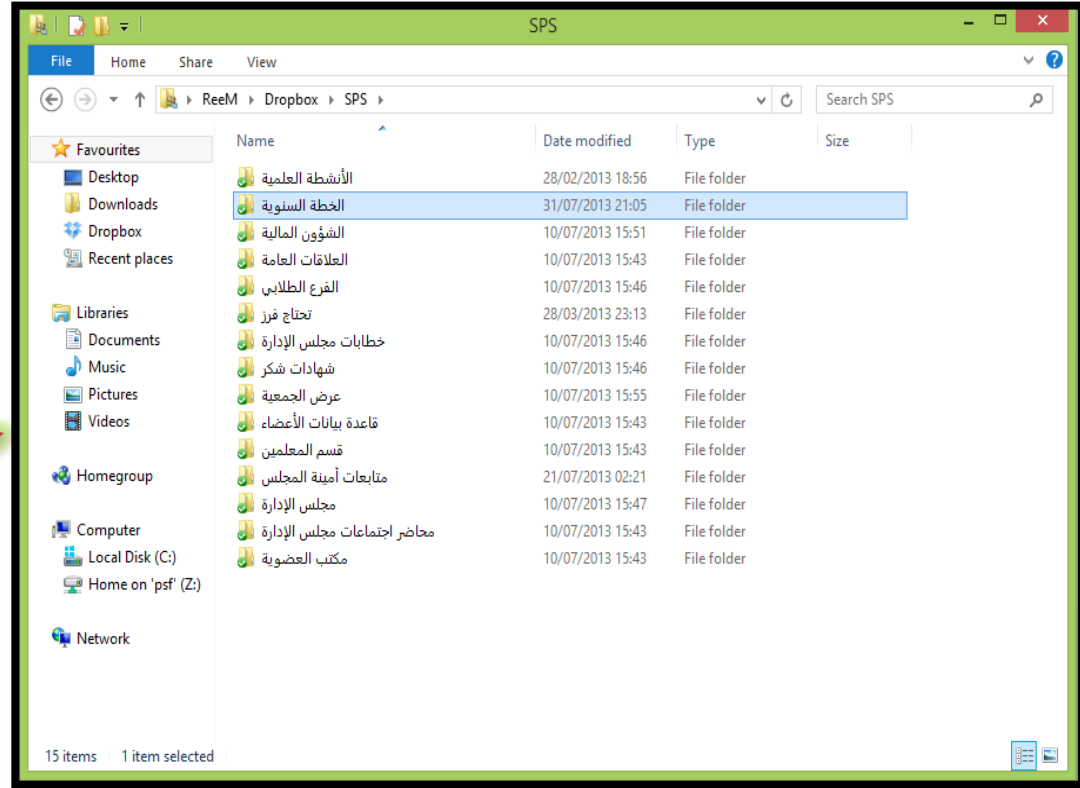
SPS

File Home Share View

ReeM › Dropbox › SPS ›

Search SPS

Favourites
Desktop
Downloads
Dropbox
Recent places

Libraries
Documents
Music
Pictures
Videos

Homegroup

Computer
Local Disk (C:)
Home on 'psf' (Z:)

Network

| Name | Date modified | Type | Size |
|---|---|---|---|
| الأنشطة العلمية | 28/02/2013 18:56 | File folder | |
| الخطة السنوية | 31/07/2013 21:05 | File folder | |
| الشؤون المالية | 10/07/2013 15:51 | File folder | |
| العلاقات العامة | 10/07/2013 15:43 | File folder | |
| الفرع الطلابي | 10/07/2013 15:46 | File folder | |
| تحتاج فرز | 28/03/2013 23:13 | File folder | |
| خطابات مجلس الإدارة | 10/07/2013 15:46 | File folder | |
| شهادات شكر | 10/07/2013 15:46 | File folder | |
| عرض الجمعية | 10/07/2013 15:55 | File folder | |
| قاعدة بيانات الأعضاء | 10/07/2013 15:43 | File folder | |
| قسم المعلمين | 10/07/2013 15:43 | File folder | |
| متابعات أمينة المجلس | 21/07/2013 02:21 | File folder | |
| مجلس الإدارة | 10/07/2013 15:47 | File folder | |
| محاضر اجتماعات مجلس الإدارة | 10/07/2013 15:43 | File folder | |
| مكتب العضوية | 10/07/2013 15:43 | File folder | |

15 items 1 item selected